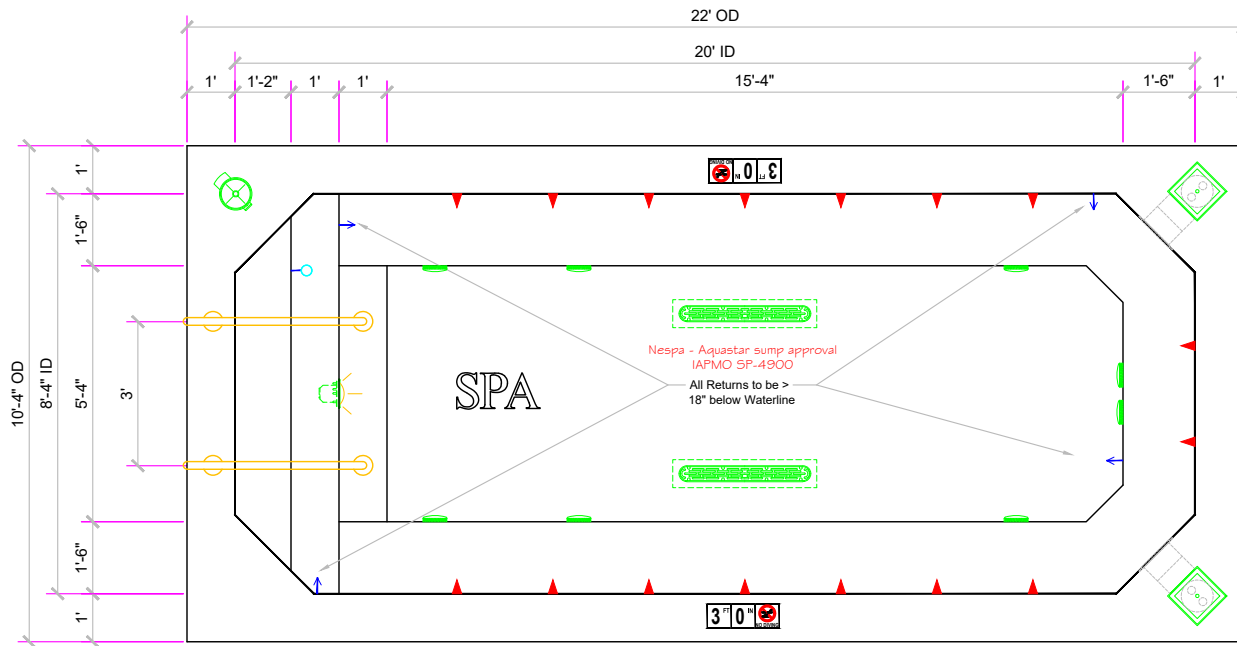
22' OD

20' ID

1'

1'-2"

1'

1'

15'-4"

1'-6"

1'

NO DIVING 0 IN 3 FT

10'-4" OD

8'-4" ID

1'

1'-6"

5'-4"

3'

1'-6"

1'

Nespa - Aquastar sump approval
IAPMO SP-4900

SPA

All Returns to be >
18" below Waterline

3 FT 0 IN NO DIVING